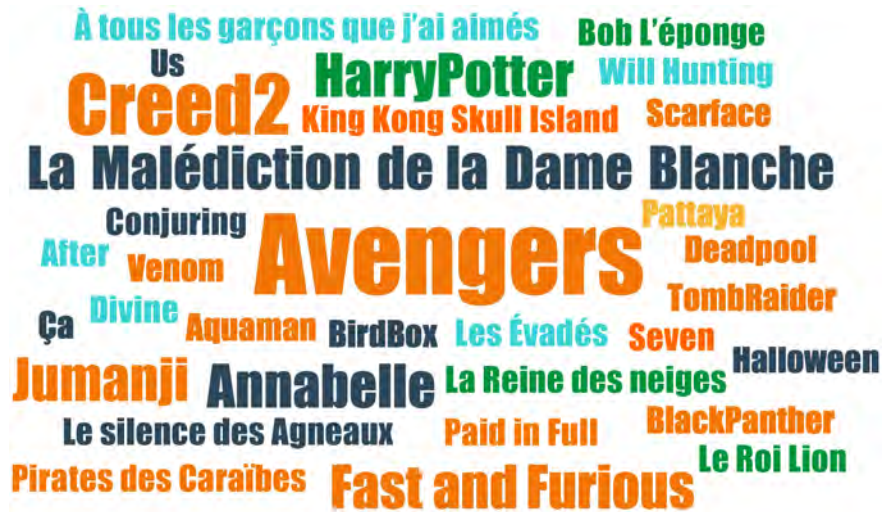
À tous les garçons que j'ai aimés
Bob L'éponge
Us
HarryPotter
Will Hunting
Creed2
King Kong Skull Island
Scarface
La Malédiction de la Dame Blanche
Conjuring
Pattaya
After
Avengers
Deadpool
Venom
Divine
TombRaider
Ça
Aquaman
BirdBox
Les Évadés
Seven
Jumanji
Annabelle
La Reine des neiges
Halloween
BlackPanther
Le silence des Agneaux
Paid in Full
Le Roi Lion
Pirates des Caraïbes
Fast and Furious